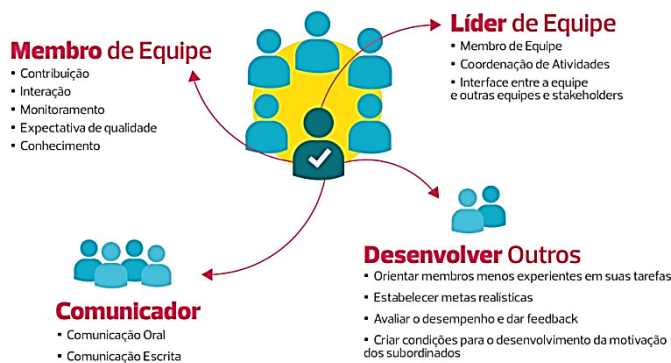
Membro de Equipe
- Contribuição
- Interação
- Monitoramento
- Expectativa de qualidade
- Conhecimento

Líder de Equipe
- Membro de Equipe
- Coordenação de Atividades
- Interface entre a equipe e outras equipes e stakeholders

Desenvolver Outros
- Orientar membros menos experientes em suas tarefas
- Estabelecer metas realisticas
- Avaliar o desempenho e dar feedback
- Criar condições para o desenvolvimento da motivação dos subordinados

Comunicador
- Comunicação Oral
- Comunicação Escrita